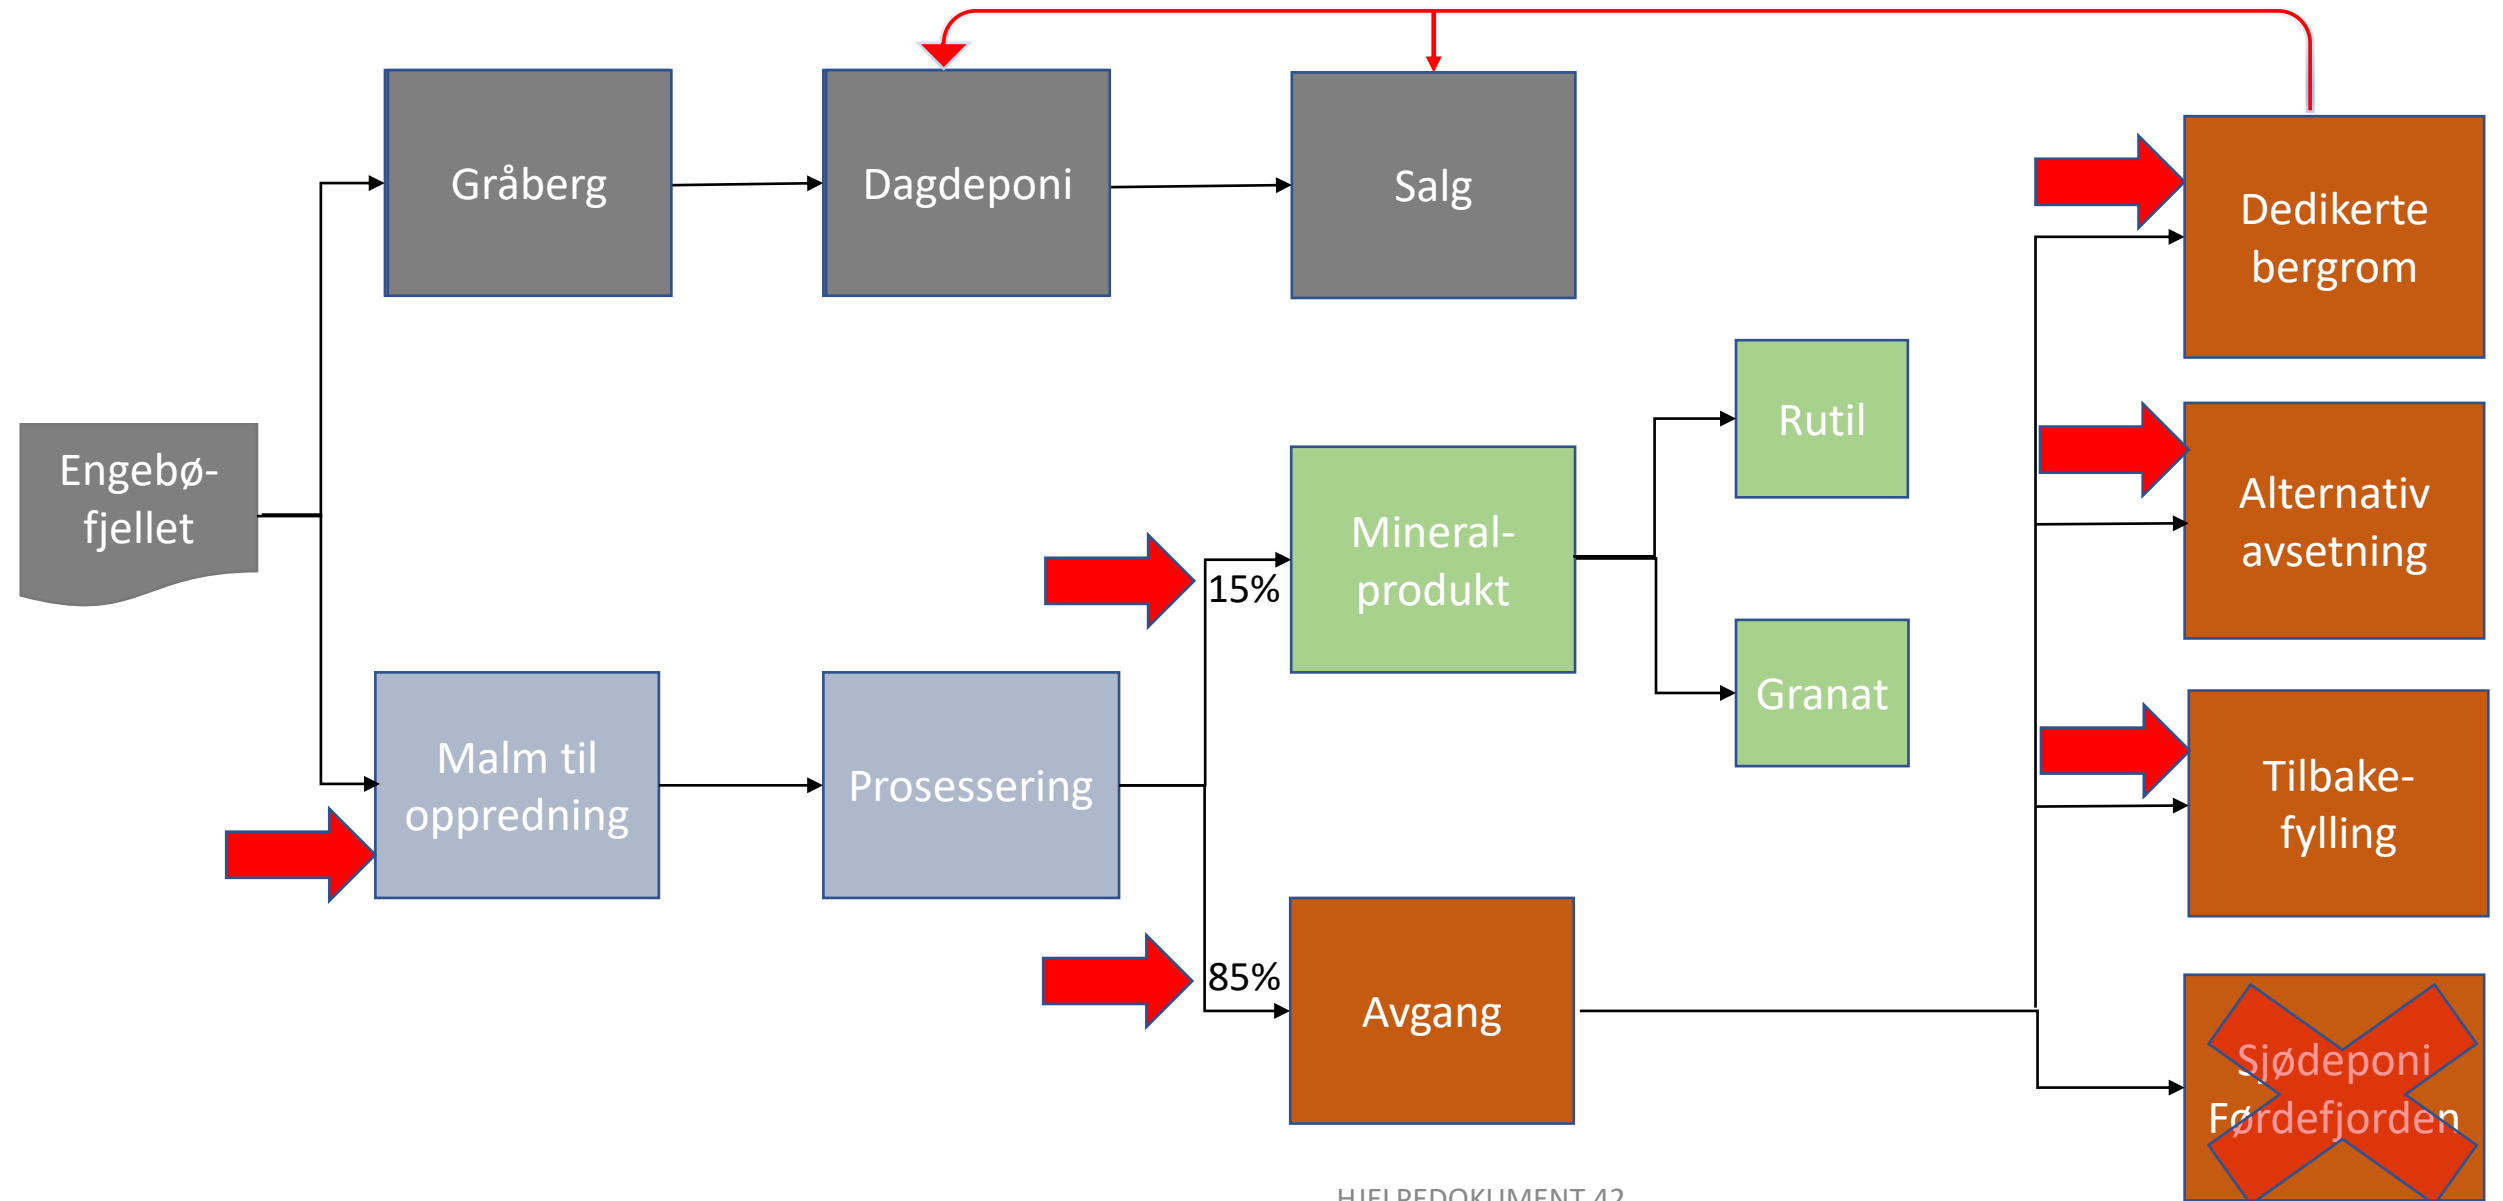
Gråberg

Dagdeponi

Salg

Dedikerte bergrom

Engebø-fjellet

Rutil

Alternativ avsetning

Mineral-produkt

15%

Granat

Malm til oppredning

Prosessering

Tilbake-fylling

85%

Avgang

Sjødeponi Førdefjorden

HJELPEDOKUMENT 42